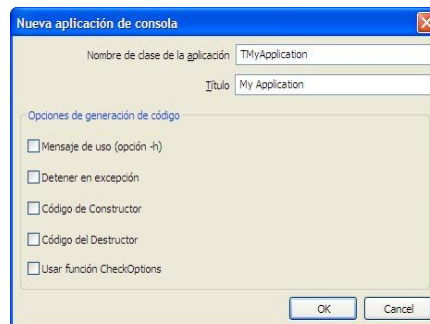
Nueva aplicación de consola

Nombre de clase de la aplicación TMyApplication

Título My Application

Opciones de generación de código

Mensaje de uso (opción -h)

Detener en excepción

Código de Constructor

Código del Destructor

Usar función CheckOptions

OK

Cancel